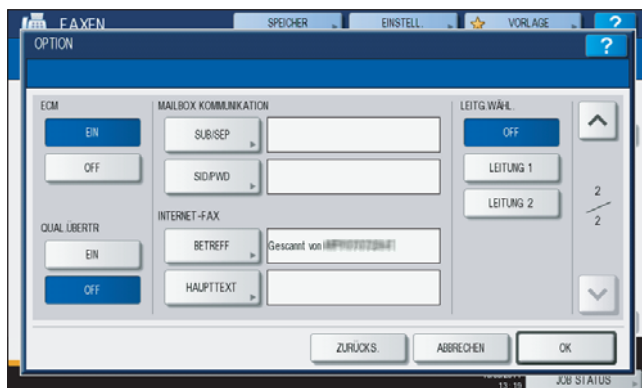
FAXEN
SPEICHER
EINSTELL.
VORLAGE
?
OPTION
?
ECM
EIN
OFF
QUAL ÜBERTR
EIN
OFF
MAILBOX KOMMUNIKATION
SUB/SEP
SID/PWD
INTERNET-FAX
BETREFF
Gescannt von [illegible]
HAUPTTEXT
LEITG.WÄHL.
OFF
LEITUNG 1
LEITUNG 2
$\frac{2}{2}$
ZURÜCKS.
ABBRECHEN
OK
13:19
JOB STATUS